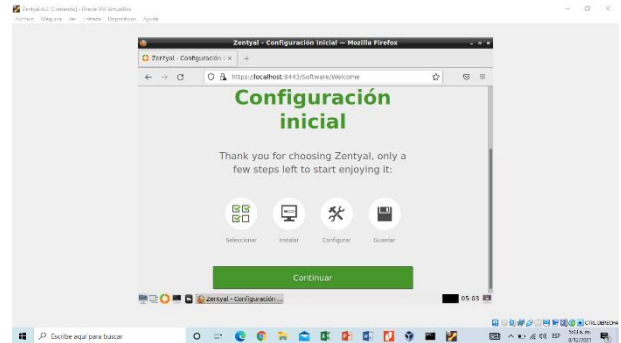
Zentyal-6.2 [Corriendo] - Oracle VM VirtualBox
Archivo Máquina Ver Entrada Dispositivos Ayuda

Zentyal - Configuración inicial — Mozilla Firefox

Zentyal - Configuración i ×
https://localhost:8443/Software/Welcome

Configuración inicial

Thank you for choosing Zentyal, only a few steps left to start enjoying it:

Seleccionar
Instalar
Configurar
Guardar

Continuar

Zentyal - Configuración ...
05:03

CTRL DERECHA

Escribe aquí para buscar

9/12/2021